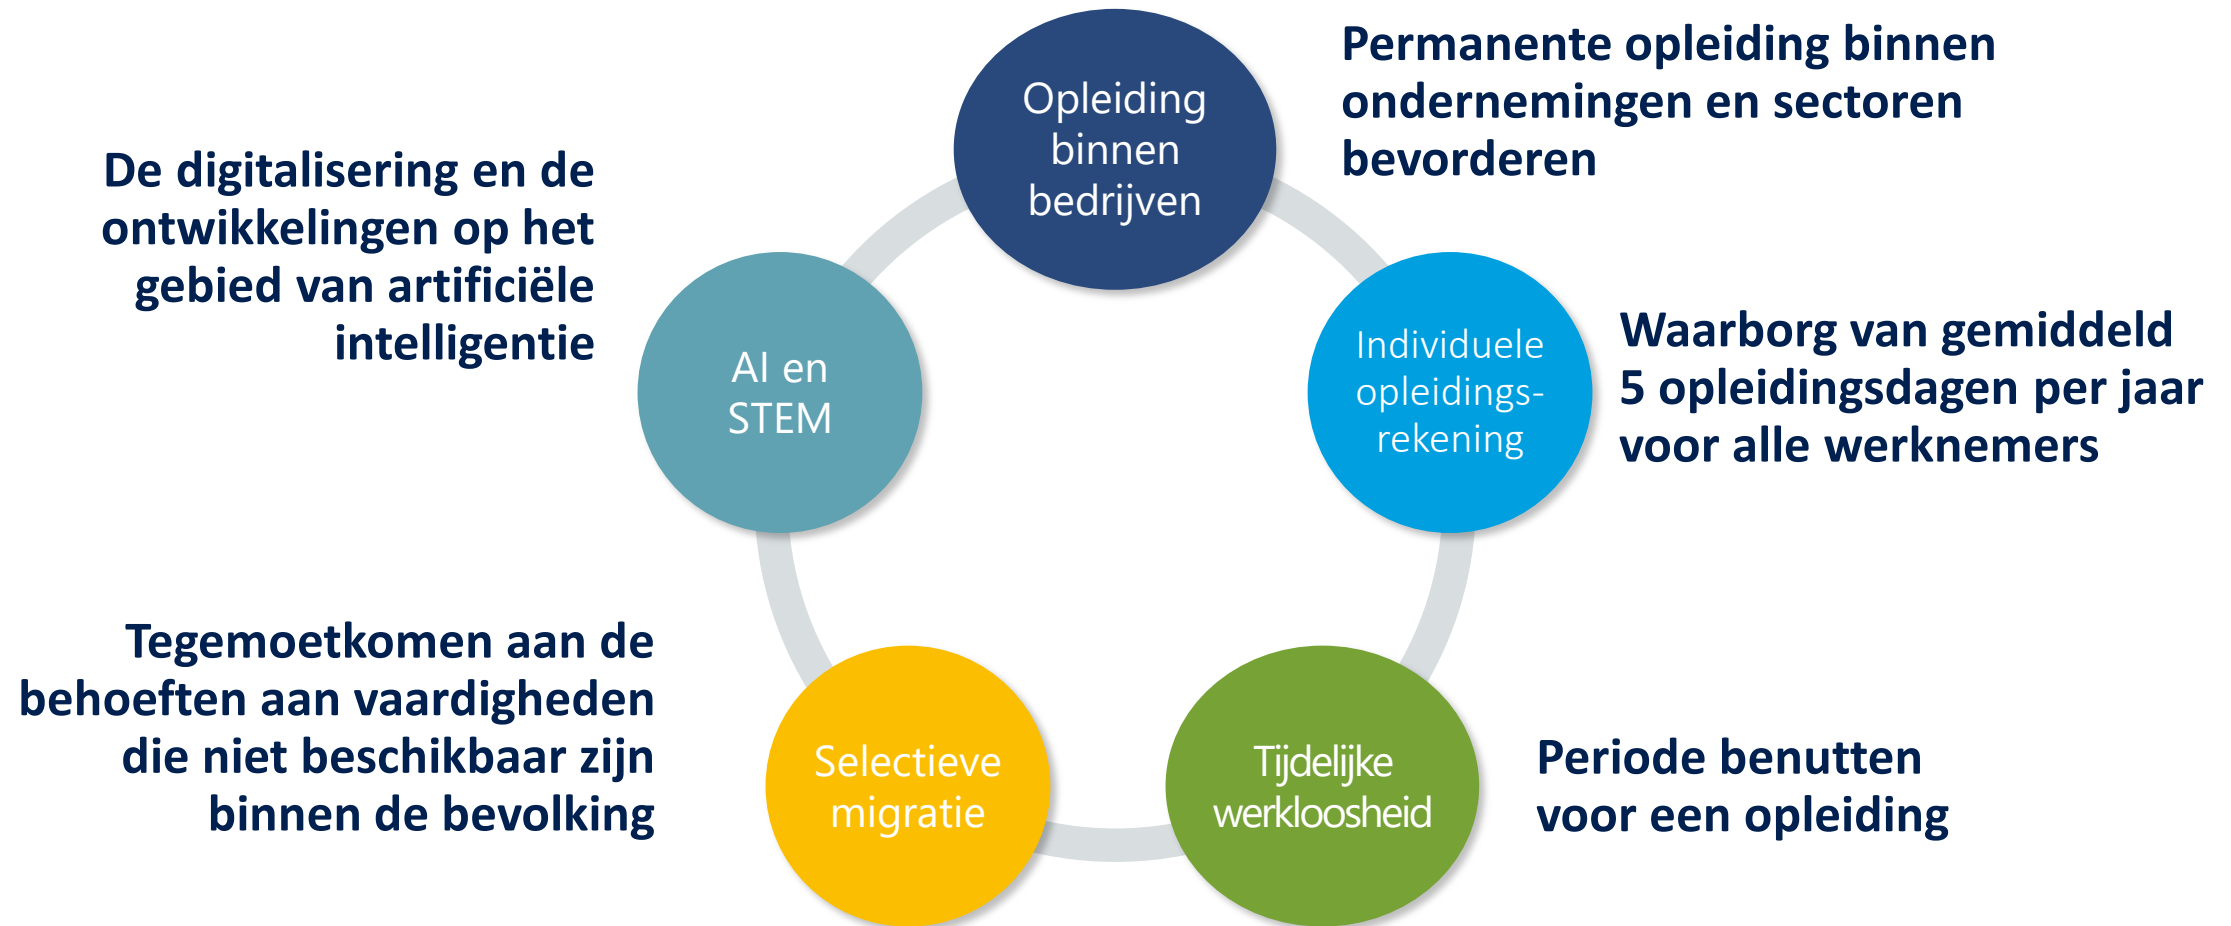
Opleiding binnen bedrijven

Permanente opleiding binnen ondernemingen en sectoren bevorderen

De digitalisering en de ontwikkelingen op het gebied van artificiële intelligentie

AI en STEM

Individuele opleidingsrekening

Waarborg van gemiddeld 5 opleidingsdagen per jaar voor alle werknemers

Tegemoetkomen aan de behoeften aan vaardigheden die niet beschikbaar zijn binnen de bevolking

Selectieve migratie

Tijdelijke werkloosheid

Periode benutten voor een opleiding